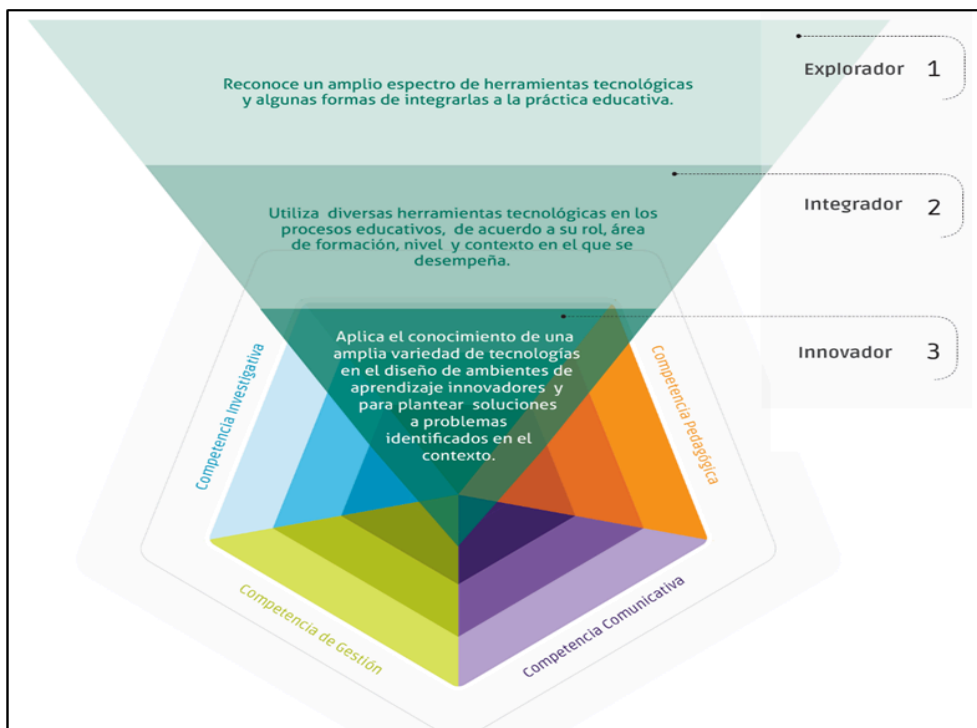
Reconoce un amplio espectro de herramientas tecnológicas y algunas formas de integrarlas a la práctica educativa.

Explorador 1

Utiliza diversas herramientas tecnológicas en los procesos educativos, de acuerdo a su rol, área de formación, nivel y contexto en el que se desempeña.

Integrador 2

Aplica el conocimiento de una amplia variedad de tecnologías en el diseño de ambientes de aprendizaje innovadores y para plantear soluciones a problemas identificados en el contexto.

Innovador 3

Competencia Investigativa

Competencia Pedagógica

Competencia de Gestión

Competencia Comunicativa